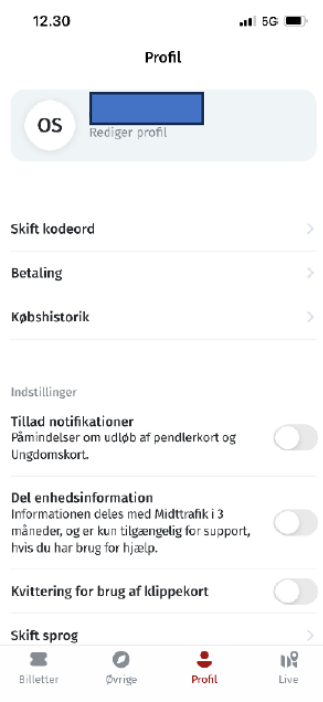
12.30
5G

Profil

OS
Rediger profil

Skift kodeord

Betaling

Købshistorik

Indstillinger

Tillad notifikationer
Påmindelser om udløb af pendlerkort og Ungdomskort.

Del enhedsinformation
Informationen deles med Midttrafik i 3 måneder, og er kun tilgængelig for support, hvis du har brug for hjælp.

Kvittering for brug af klippekort

Skift sprog

Billetter
Øvrige
Profil
Live